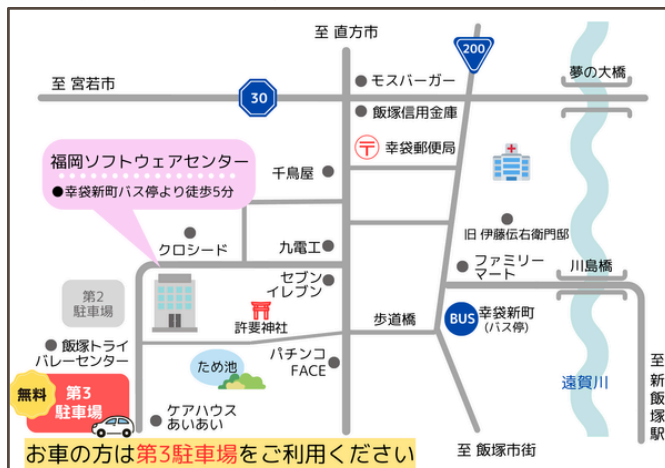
至 直方市

200

至 宮若市

30

モスバーガー

夢の大橋

飯塚信用金庫

福岡ソフトウェアセンター
●幸袋新町バス停より徒歩5分

幸袋郵便局

千鳥屋

クロシード

九電工

旧 伊藤伝右衛門邸

ファミリーマート

川島橋

第2駐車場

セブンイレブン

許斐神社

歩道橋

BUS 幸袋新町(バス停)

飯塚トライバレーセンター

ため池

パチンコFACE

遠賀川

至新飯塚駅

無料 第3駐車場

ケアハウスあいあい

至 飯塚市街

お車の方は第3駐車場をご利用ください